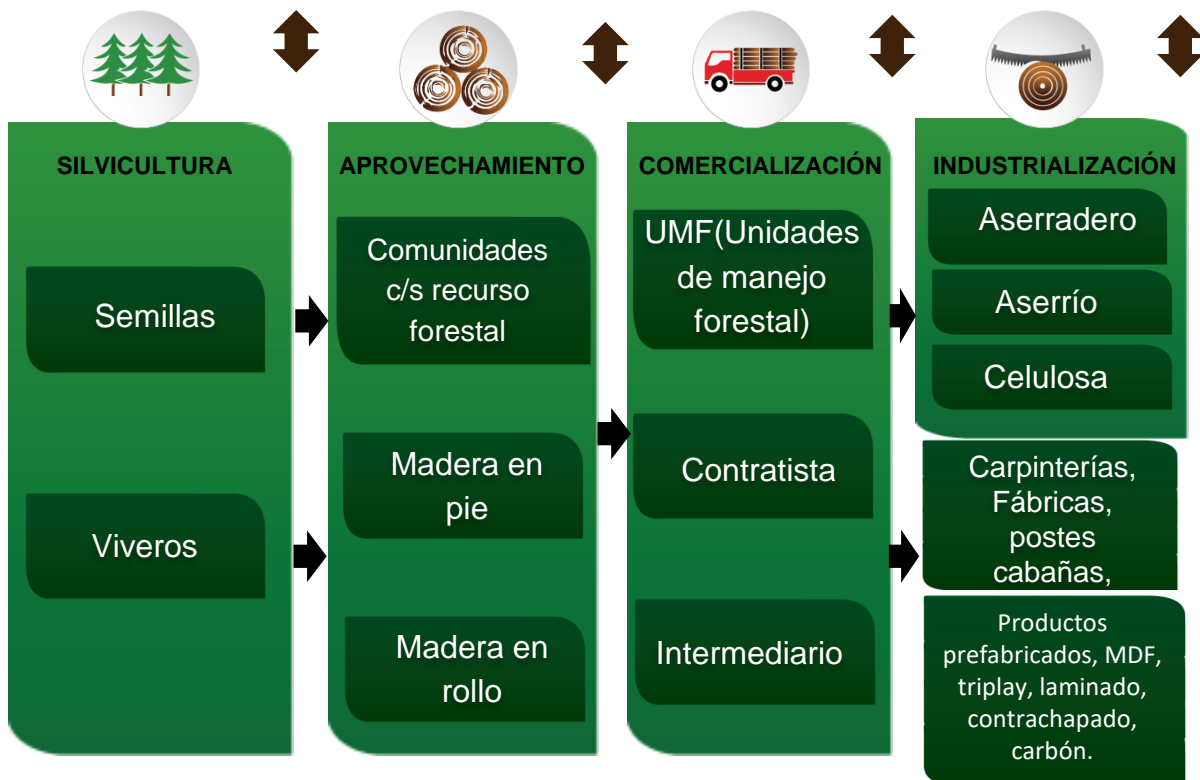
SILVICULTURA

Semillas

Viveros

APROVECHAMIENTO

Comunidades c/s recurso forestal

Madera en pie

Madera en rollo

COMERCIALIZACIÓN

UMF(Unidades de manejo forestal)

Contratista

Intermediario

INDUSTRIALIZACIÓN

Aserradero

Aserrío

Celulosa

Carpinterías, Fábricas, postes cabañas,

Productos prefabricados, MDF, triplay, laminado, contrachapado, carbón.